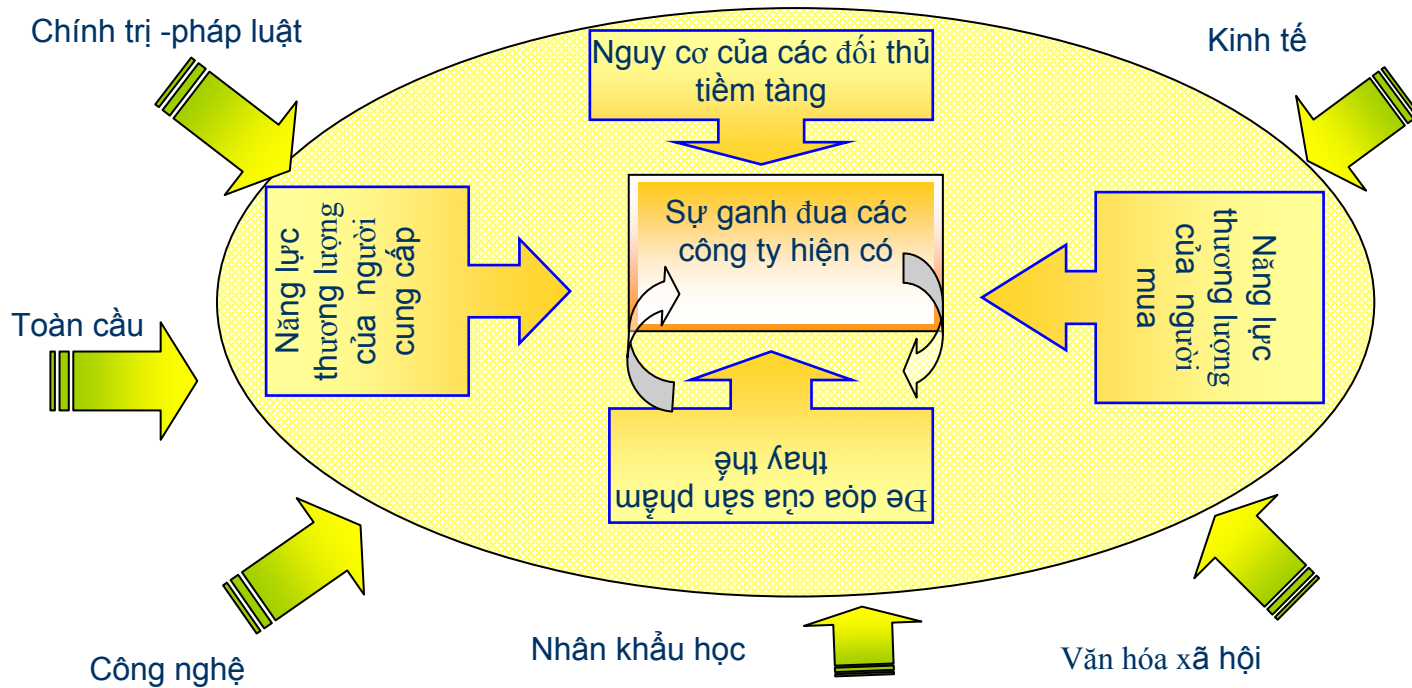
Chính trị -pháp luật

Nguy cơ của các đối thủ tiềm tàng

Kinh tế

Năng lực thương lượng của người cung cấp

Sự ganh đua các công ty hiện có

Năng lực thương lượng của người mua

Toàn cầu

Đe dọa của sản phẩm thay thế

Công nghệ

Nhân khẩu học

Văn hóa xã hội